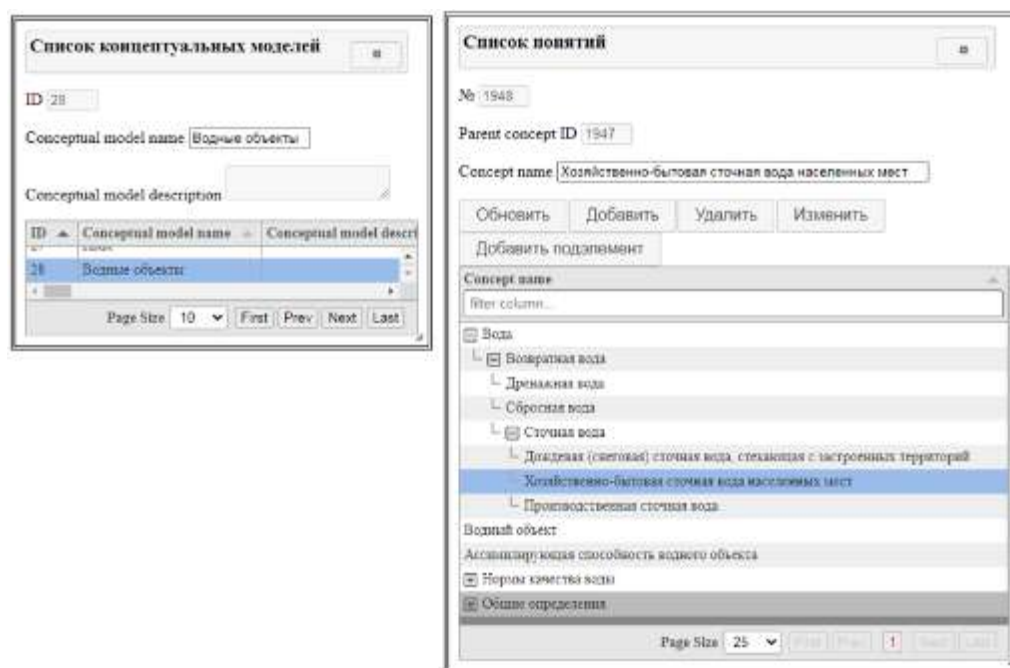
Список концептуальных моделей

ID 28

Conceptual model name Водные объекты

Conceptual model description

| ID | Conceptual model name | Conceptual model descri |
|---|---|---|
| 28 | Водные объекты | |

Page Size 10 First Prev Next Last

Список понятий

№ 1948

Parent concept ID 1947

Concept name Хозяйственно-бытовая сточная вода населенных мест

Обновить Добавить Удалить Изменить Добавить подэлемент

Concept name

filter column...

Вода
Возвратная вода
Дренажная вода
Сбросная вода
Сточная вода
Дождевая (снеговая) сточная вода, стекающая с застроенных территорий
Хозяйственно-бытовая сточная вода населенных мест
Производственная сточная вода
Водный объект
Ассимилирующая способность водного объекта
Нормы качества воды
Общие определения

Page Size 25 First Prev 1 Next Last